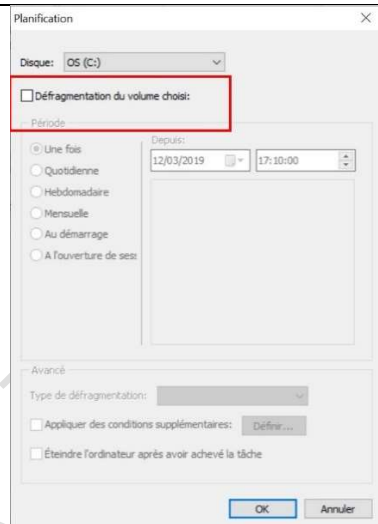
Planification ×

Disque: OS (C:)

Défragmentation du volume choisi:

Période

Une fois
Quotidienne
Hebdomadaire
Mensuelle
Au démarrage
A l'ouverture de ses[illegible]

Depuis:
12/03/2019
17:10:00

Avancé

Type de défragmentation:

Appliquer des conditions supplémentaires: Définir...

Éteindre l'ordinateur après avoir achevé la tâche

OK Annuler